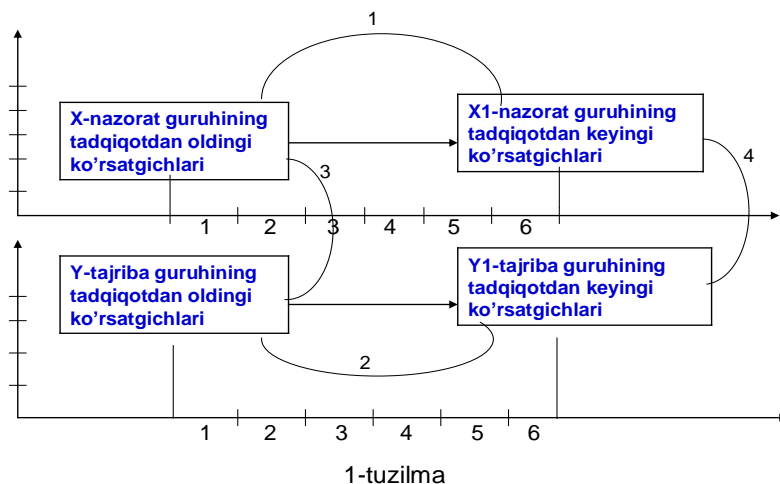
1

X-nazorat guruhining tadqiqotdan oldingi ko'rsatgichlari

X1-nazorat guruhining tadqiqotdan keyingi ko'rsatgichlari

3

4

1 2 3 4 5 6

Y-tajriba guruhining tadqiqotdan oldingi ko'rsatgichlari

Y1-tajriba guruhining tadqiqotdan keyingi ko'rsatgichlari

2

1 2 3 4 5 6

1-tuzilma